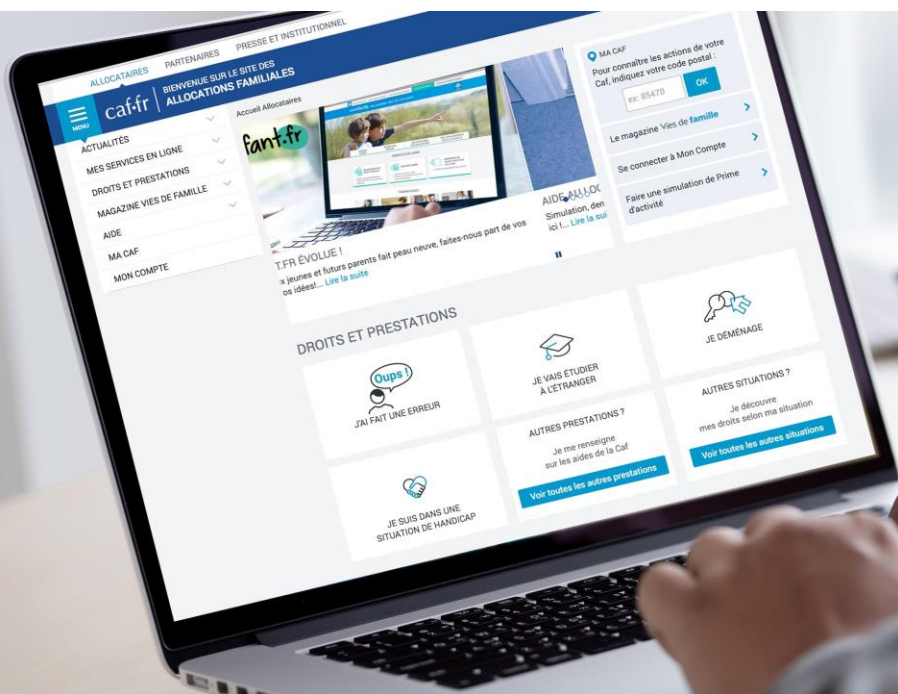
ALLOCATAIRES PARTENAIRES PRESSE ET INSTITUTIONNEL

MENU

caf·fr | BIENVENUE SUR LE SITE DES ALLOCATIONS FAMILIALES

ACTUALITÉS
MES SERVICES EN LIGNE
DROITS ET PRESTATIONS
MAGAZINE VIES DE FAMILLE
AIDE
MA CAF
MON COMPTE

Accueil Allocataires

fant.fr

T.FR ÉVOLUE !
x jeunes et futurs parents fait peau neuve, faites-nous part de vos os idées!... Lire la suite

AIDE AU LOG
Simulation, den ici !... Lire la sui

MA CAF
Pour connaître les actions de votre Caf, indiquez votre code postal :
ex: 85470 OK

Le magazine Vies de famille
Se connecter à Mon Compte
Faire une simulation de Prime d'activité

DROITS ET PRESTATIONS

Oups !
J'AI FAIT UNE ERREUR

JE VAIS ÉTUDIER À L'ÉTRANGER

JE DÉMÉNAGE

AUTRES PRESTATIONS ?
Je me renseigne sur les aides de la Caf
Voir toutes les autres prestations

AUTRES SITUATIONS ?
Je découvre mes droits selon ma situation
Voir toutes les autres situations

JE SUIS DANS UNE SITUATION DE HANDICAP